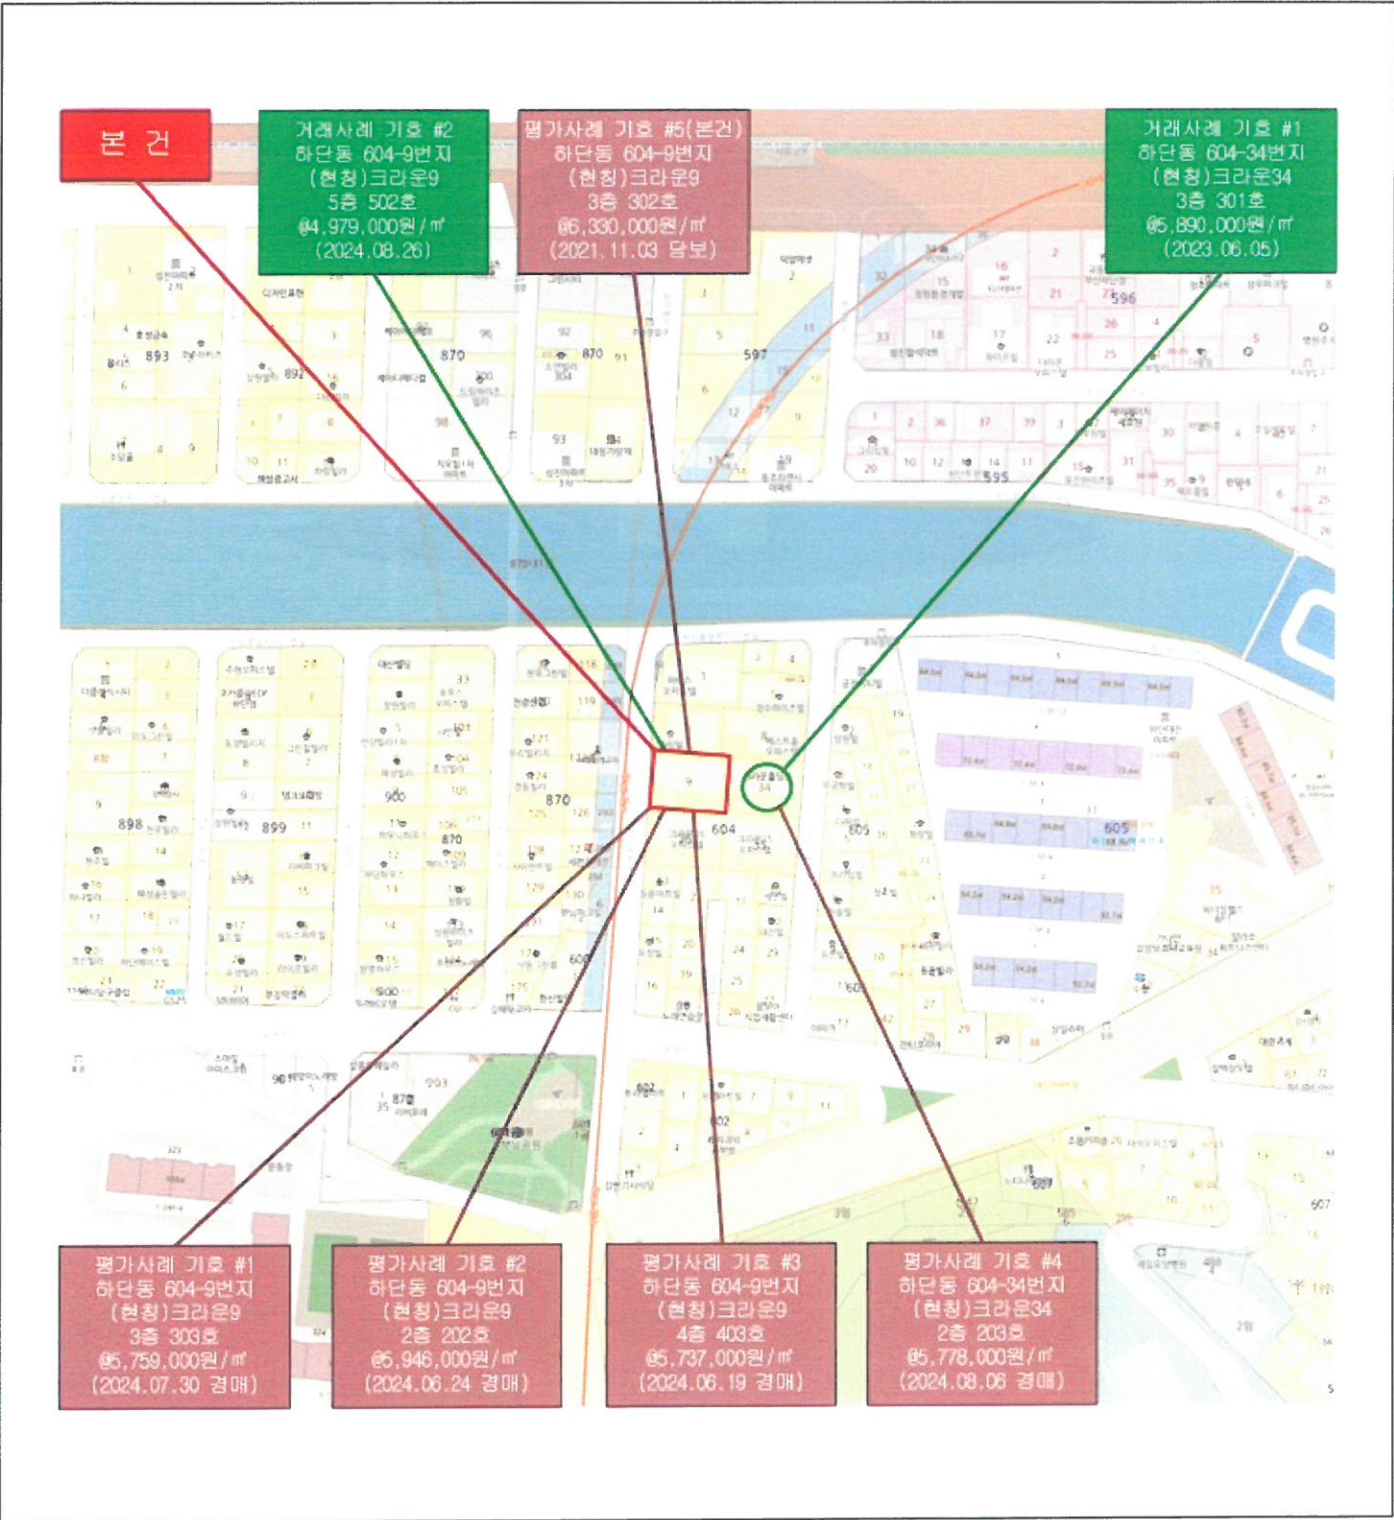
본 건

거래사례 기호 #2
하단동 604-9번지
(현청)크라운9
5층 502호
@4,979,000원/㎡
(2024.08.26)

평가사례 기호 #5(본건)
하단동 604-9번지
(현청)크라운9
3층 302호
@6,330,000원/㎡
(2021.11.03 담보)

거래사례 기호 #1
하단동 604-34번지
(현청)크라운34
3층 301호
@5,890,000원/㎡
(2023.06.05)

893
892
870
870
597
596
595
898
899
870
870
604
605
605
900
600
87
602
602
607

평가사례 기호 #1
하단동 604-9번지
(현청)크라운9
3층 303호
@5,759,000원/㎡
(2024.07.30 경매)

평가사례 기호 #2
하단동 604-9번지
(현청)크라운9
2층 202호
@5,946,000원/㎡
(2024.06.24 경매)

평가사례 기호 #3
하단동 604-9번지
(현청)크라운9
4층 403호
@5,737,000원/㎡
(2024.06.19 경매)

평가사례 기호 #4
하단동 604-34번지
(현청)크라운34
2층 203호
@5,778,000원/㎡
(2024.08.06 경매)